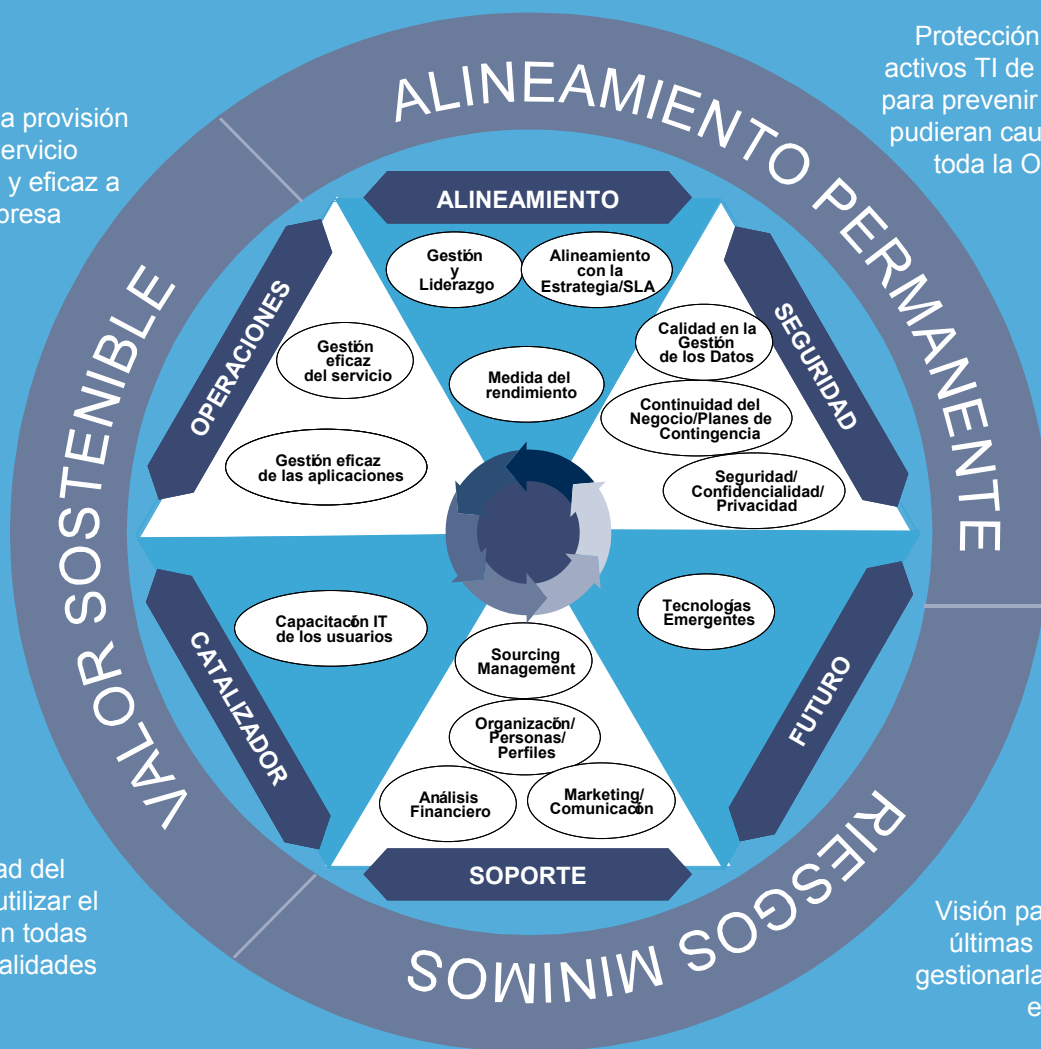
a provisión
ervicio
y eficaz a
presa

Protección
activos TI de
para prevenir
pudieran cau
toda la O

ALINEAMIENTO PERMANENTE

VALOR SOSTENIBLE

RIESGOS MINIMOS

ALINEAMIENTO

Gestión y Liderazgo

Alineamiento con la Estrategia/SLA

OPERACIONES

Gestión eficaz del servicio

Medida del rendimiento

Gestión eficaz de las aplicaciones

SEGURIDAD

Calidad en la Gestión de los Datos

Continuidad del Negocio/Planes de Contingencia

Seguridad/ Confidencialidad/ Privacidad

Tecnologías Emergentes

FUTURO

CATALIZADOR

Capacitación IT de los usuarios

Sourcing Management

Organización/ Personas/ Perfiles

Análisis Financiero

Marketing/ Comunicación

SOPORTE

ad del
utilizar el
n todas
alidades

Visión pa
últimas
gestionarla
e